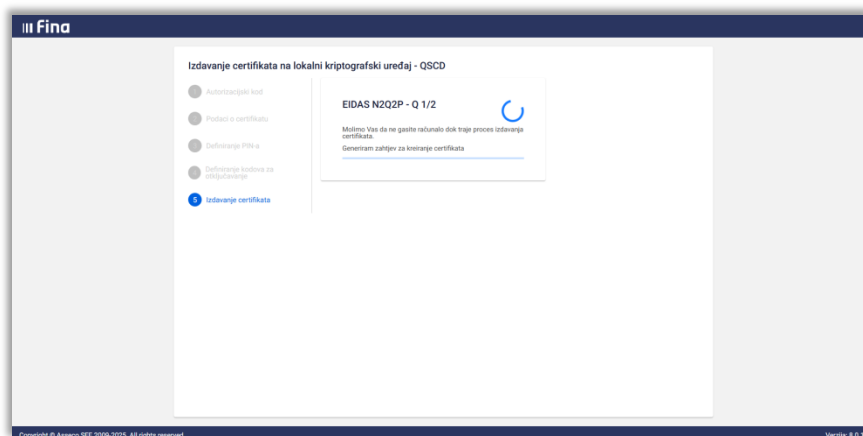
Fina

Izdavanje certifikata na lokalni kriptografski uređaj - QSCD

Autorizacijski kod

Podaci o certifikatu

Definiranje PIN-a

Definiranje kodova za otključavanje

5 Izdavanje certifikata

EIDAS N2Q2P - Q 1/2

Molimo Vas da ne gasite računalo dok traje proces izdavanja certifikata.

Generiram zahtjev za kreiranje certifikata

Copyright © Asseco SEE 2009-2025. All rights reserved.

Verzija: 8.0.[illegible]